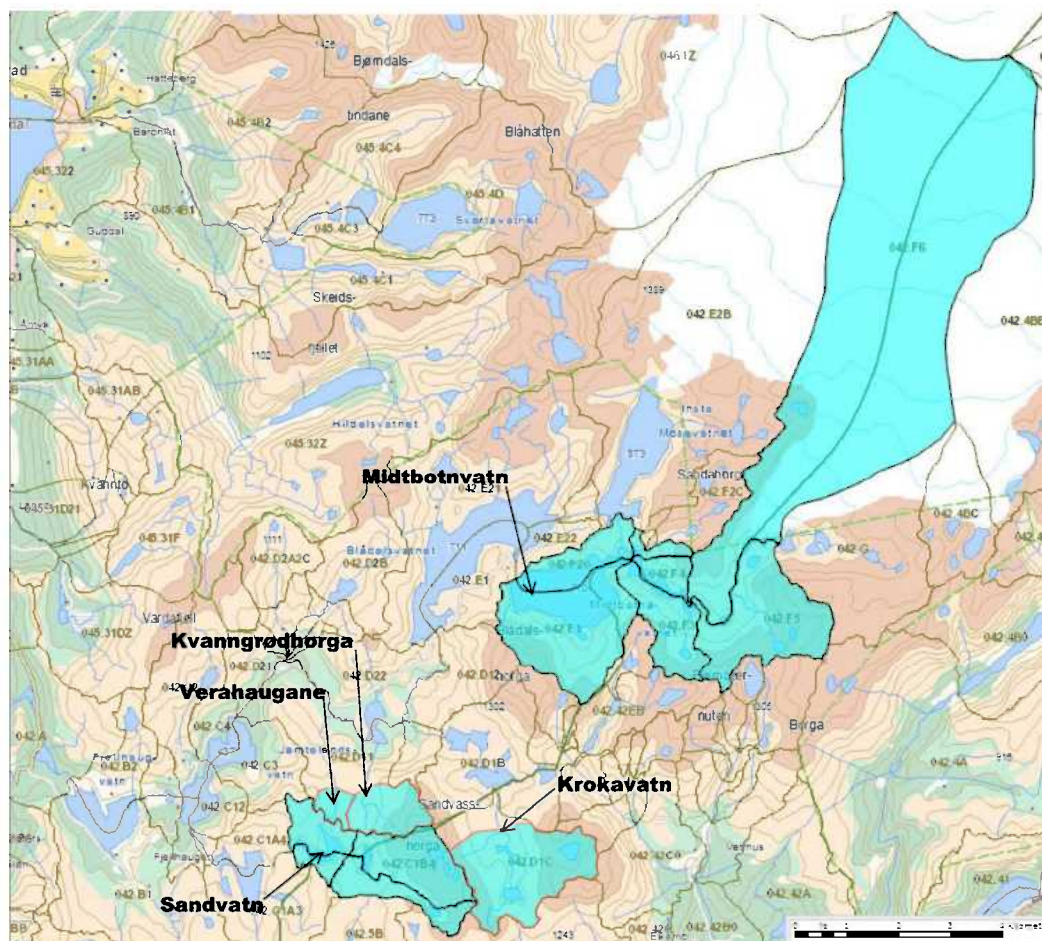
Bømdals-
tindane
Blåhatten
046.1Z
045.4B2
045.4C4
045.322
045.4B1
045.4D
045.4C3
Svartavatnet
045.4C1
Skeids-
fjellet
042.F6
042.E2B
042.4BB
045.31AA
045.31AB
Hildalsvatnet
045.32Z
Insta
Mosevatnet
Sandahorga
042.F2C
042.4BC
Midtbotnvatn
042.E21
042.E22
042.G
045.31D21
045.31F
042.D2A2C
042.D2B
Blådalsvatnet
042.E1
042.F4
042.F5
045.31DZ
Vardafjell
Kvanngrødhorga
042.D21
042.D22
042.D12
042.4B0
Verahaugane
042.42EB
Borga
042.D1B
Krokavatn
042.4A
042.C3
042.C12
042.C1A4
042.C1B4
042.D1C
042.42C0
042.B2
042.A
042.B1
042.1A3
042.5B
Sandvatn
042.42A
042.42B0
042.41
Sandvass-
horga